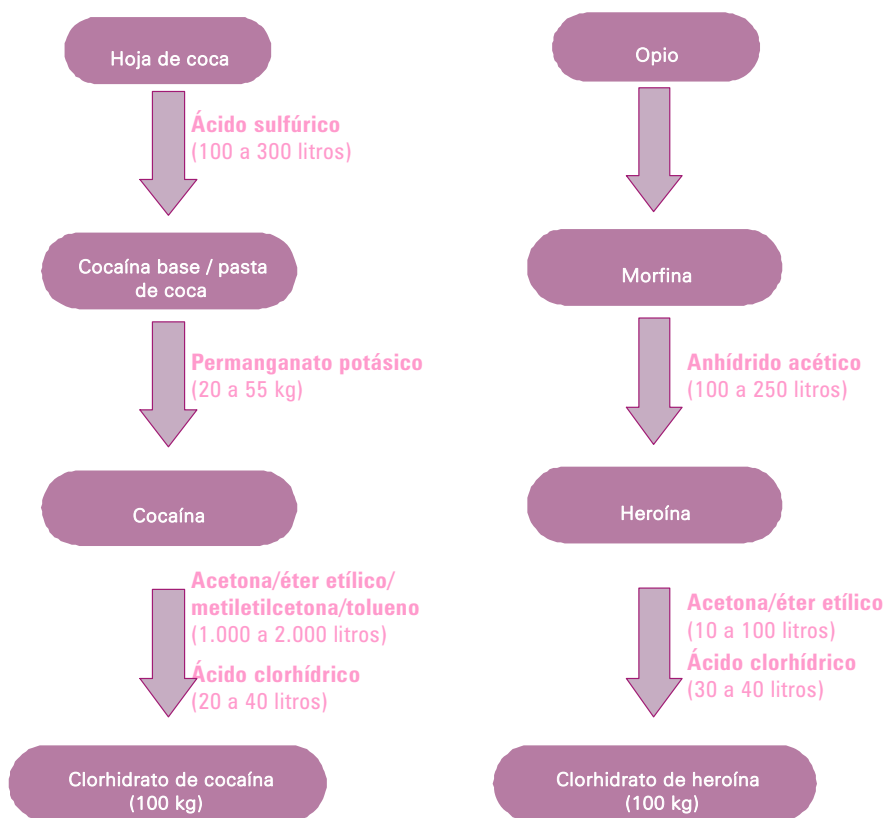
Hoja de coca

Ácido sulfúrico
(100 a 300 litros)

Cocaína base / pasta de coca

Permanganato potásico
(20 a 55 kg)

Cocaína

Acetona/éter etílico/ metiletilcetona/tolueno
(1.000 a 2.000 litros)

Ácido clorhídrico
(20 a 40 litros)

Clorhidrato de cocaína
(100 kg)

Opio

Morfina

Anhídrido acético
(100 a 250 litros)

Heroína

Acetona/éter etílico
(10 a 100 litros)

Ácido clorhídrico
(30 a 40 litros)

Clorhidrato de heroína
(100 kg)